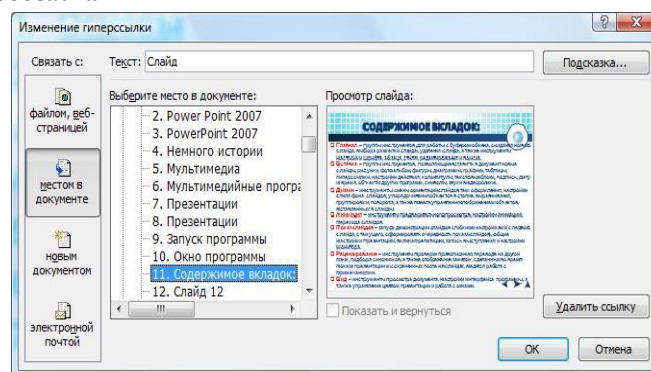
Изменение гиперссылки

Связать с:

Текст: Слайд

Подсказка...

файлом, веб-страницей

местом в документе

новым документом

электронной почтой

Выберите место в документе:

2. Power Point 2007
3. PowerPoint 2007
4. Немного истории
5. Мультимедиа
6. Мультимедийные програ
7. Презентации
8. Презентации
9. Запуск программы
10. Окно программы
11. Содержимое вкладок:
12. Слайд 12

Просмотр слайда:

СОДЕРЖИМОЕ ВКЛАДОК:

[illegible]

Показать и вернуться

Удалить ссылку

ОК

Отмена